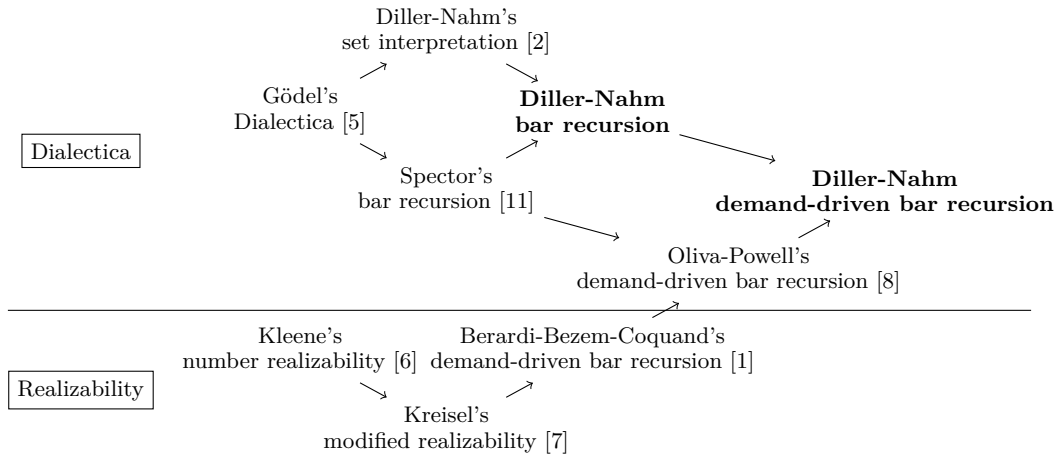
Diller-Nahm's set interpretation [2]

Gödel's Dialectica [5]

**Diller-Nahm bar recursion**

Dialectica

Spector's bar recursion [11]

**Diller-Nahm demand-driven bar recursion**

Oliva-Powell's demand-driven bar recursion [8]

Kleene's number realizability [6]

Berardi-Bezem-Coquand's demand-driven bar recursion [1]

Realizability

Kreisel's modified realizability [7]